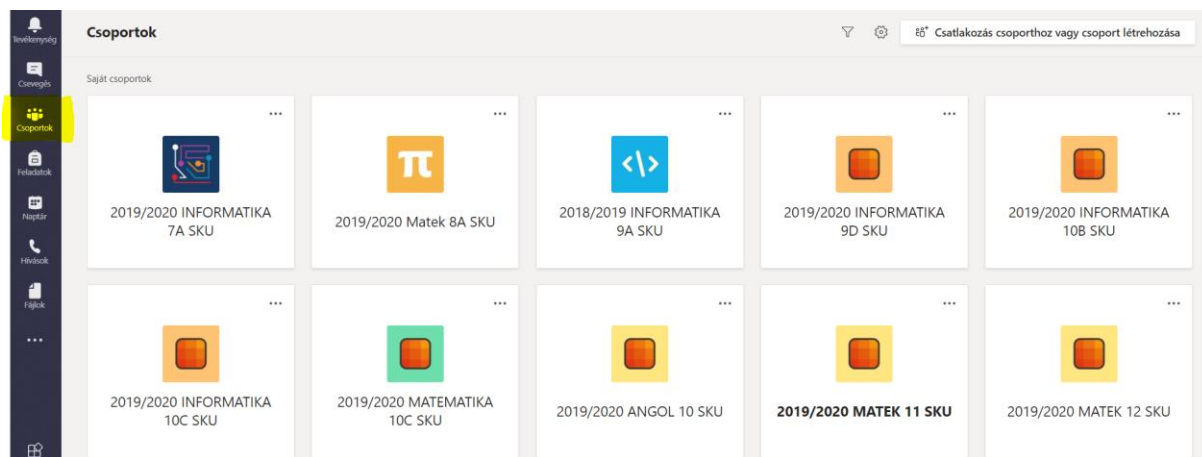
Tevékenység
Csevegés
Csoportok
Feladatok
Naptár
Hívások
Fájlok
...

Csoportok

Csatlakozás csoporthoz vagy csoport létrehozása

Saját csoportok

...
2019/2020 INFORMATIKA 7A SKU

...
π
2019/2020 Matek 8A SKU

...
2018/2019 INFORMATIKA 9A SKU

...
2019/2020 INFORMATIKA 9D SKU

...
2019/2020 INFORMATIKA 10B SKU

...
2019/2020 INFORMATIKA 10C SKU

...
2019/2020 MATEMATIKA 10C SKU

...
2019/2020 ANGOL 10 SKU

...
2019/2020 MATEK 11 SKU

...
2019/2020 MATEK 12 SKU